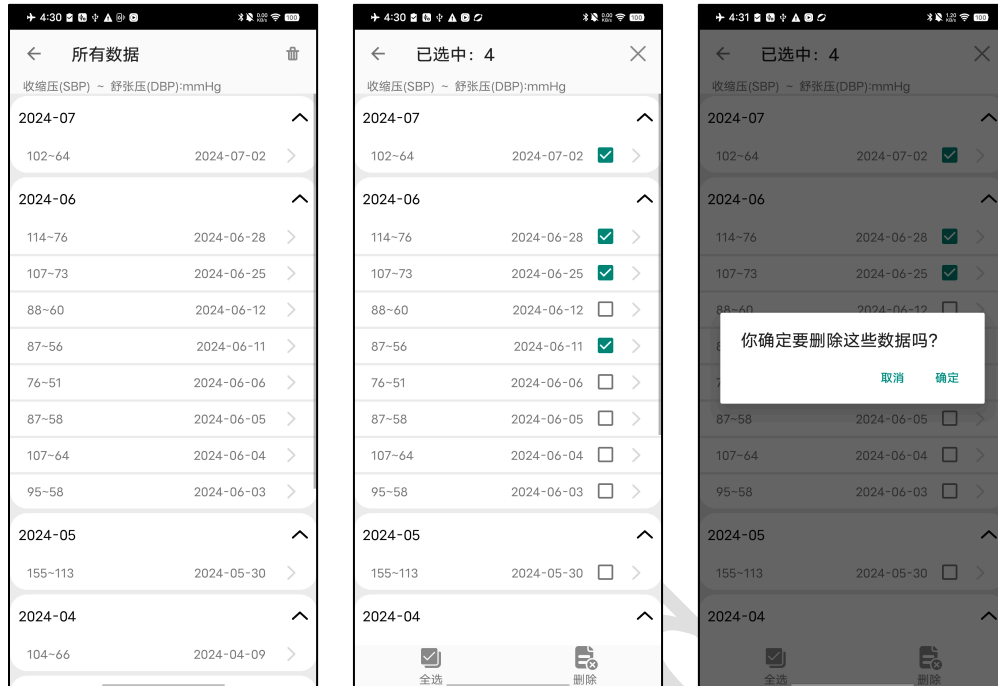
4:30

所有数据

收缩压(SBP) ~ 舒张压(DBP):mmHg

2024-07

102~64 2024-07-02

2024-06

114~76 2024-06-28

107~73 2024-06-25

88~60 2024-06-12

87~56 2024-06-11

76~51 2024-06-06

87~58 2024-06-05

107~64 2024-06-04

95~58 2024-06-03

2024-05

155~113 2024-05-30

2024-04

104~66 2024-04-09

4:30

已选中：4

收缩压(SBP) ~ 舒张压(DBP):mmHg

2024-07

102~64 2024-07-02

2024-06

114~76 2024-06-28

107~73 2024-06-25

88~60 2024-06-12

87~56 2024-06-11

76~51 2024-06-06

87~58 2024-06-05

107~64 2024-06-04

95~58 2024-06-03

2024-05

155~113 2024-05-30

2024-04

全选 删除

4:31

已选中：4

收缩压(SBP) ~ 舒张压(DBP):mmHg

2024-07

102~64 2024-07-02

2024-06

114~76 2024-06-28

107~73 2024-06-25

你确定要删除这些数据吗?

取消 确定

87~58 2024-06-05

107~64 2024-06-04

95~58 2024-06-03

2024-05

155~113 2024-05-30

2024-04

全选 删除